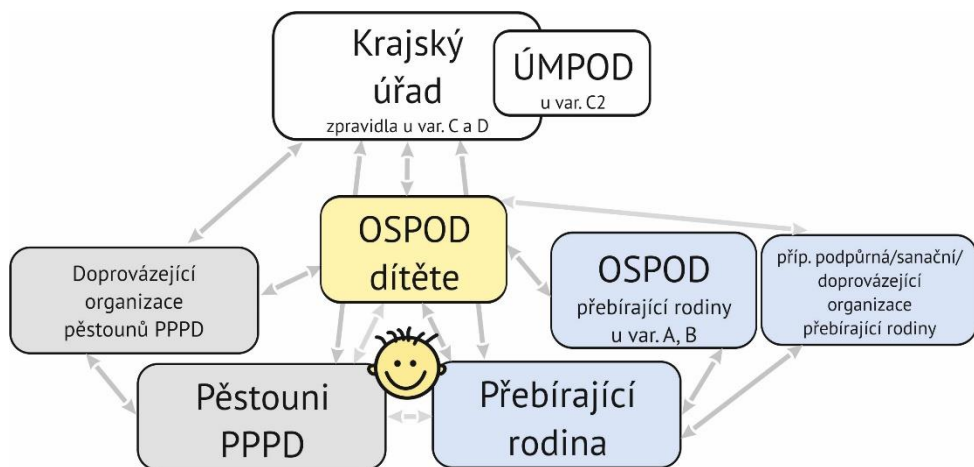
Krajský úřad
zpravidla u var. C a D

ÚMPOD
u var. C2

OSPOD dítěte

Doprovázející organizace pěstounů PPPD

OSPOD
přebírající rodiny u var. A, B

příp. podpůrná/sanační/ doprovázející organizace přebírající rodiny

Pěstouni PPPD

Přebírající rodina